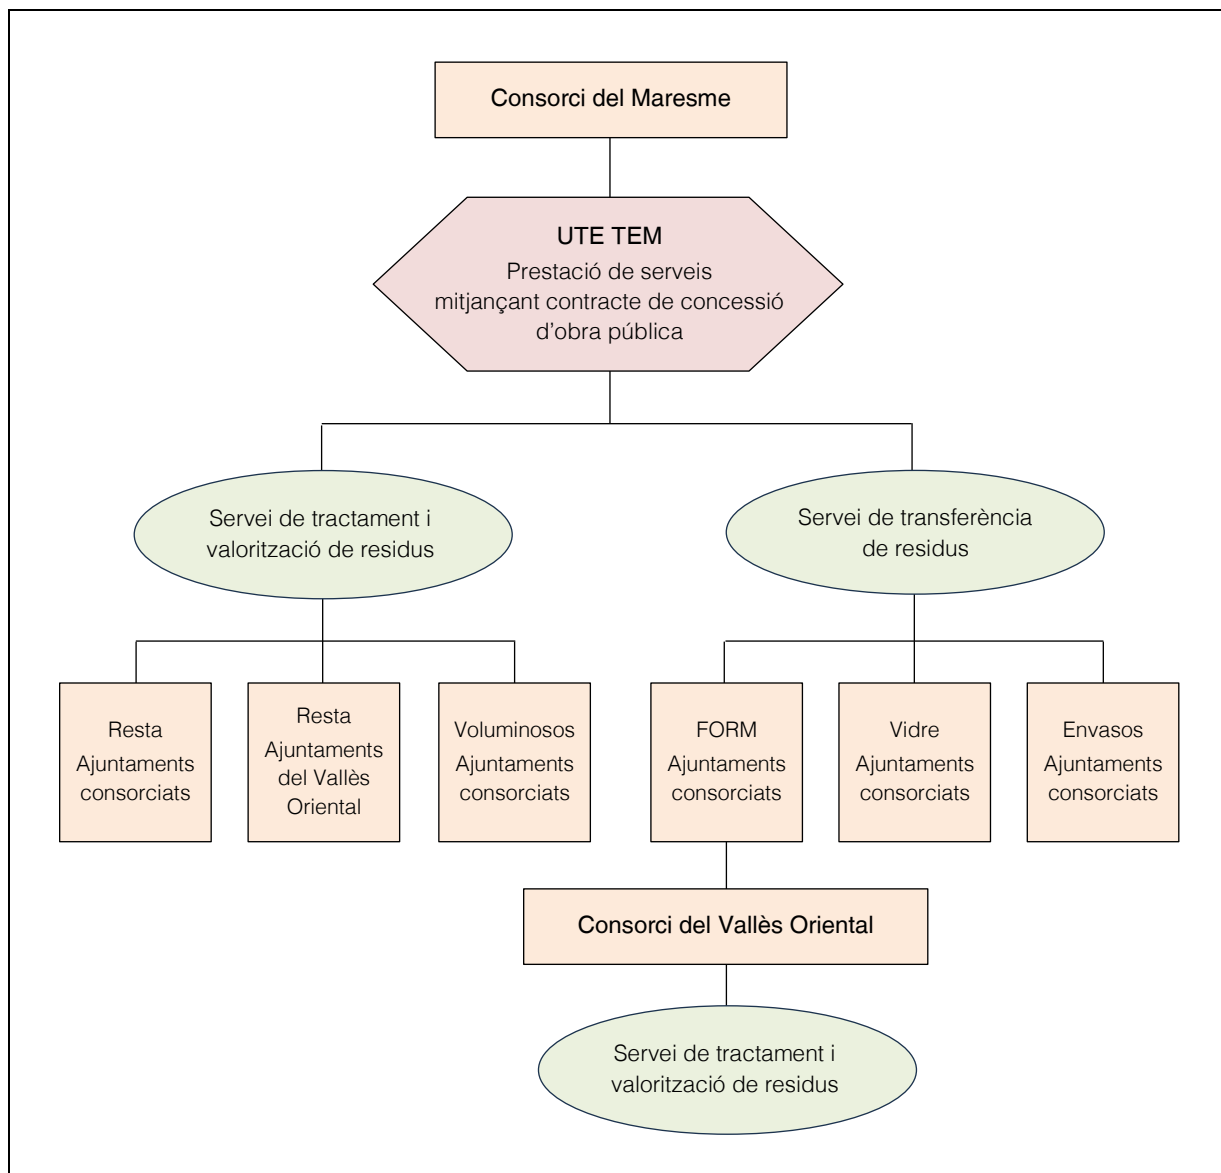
Consorci del Maresme

UTE TEM
Prestació de serveis mitjançant contracte de concessió d'obra pública

Servei de tractament i valorització de residus

Servei de transferència de residus

Resta Ajuntaments consorciats

Resta Ajuntaments del Vallès Oriental

Voluminosos Ajuntaments consorciats

FORM Ajuntaments consorciats

Vidre Ajuntaments consorciats

Envasos Ajuntaments consorciats

Consorci del Vallès Oriental

Servei de tractament i valorització de residus